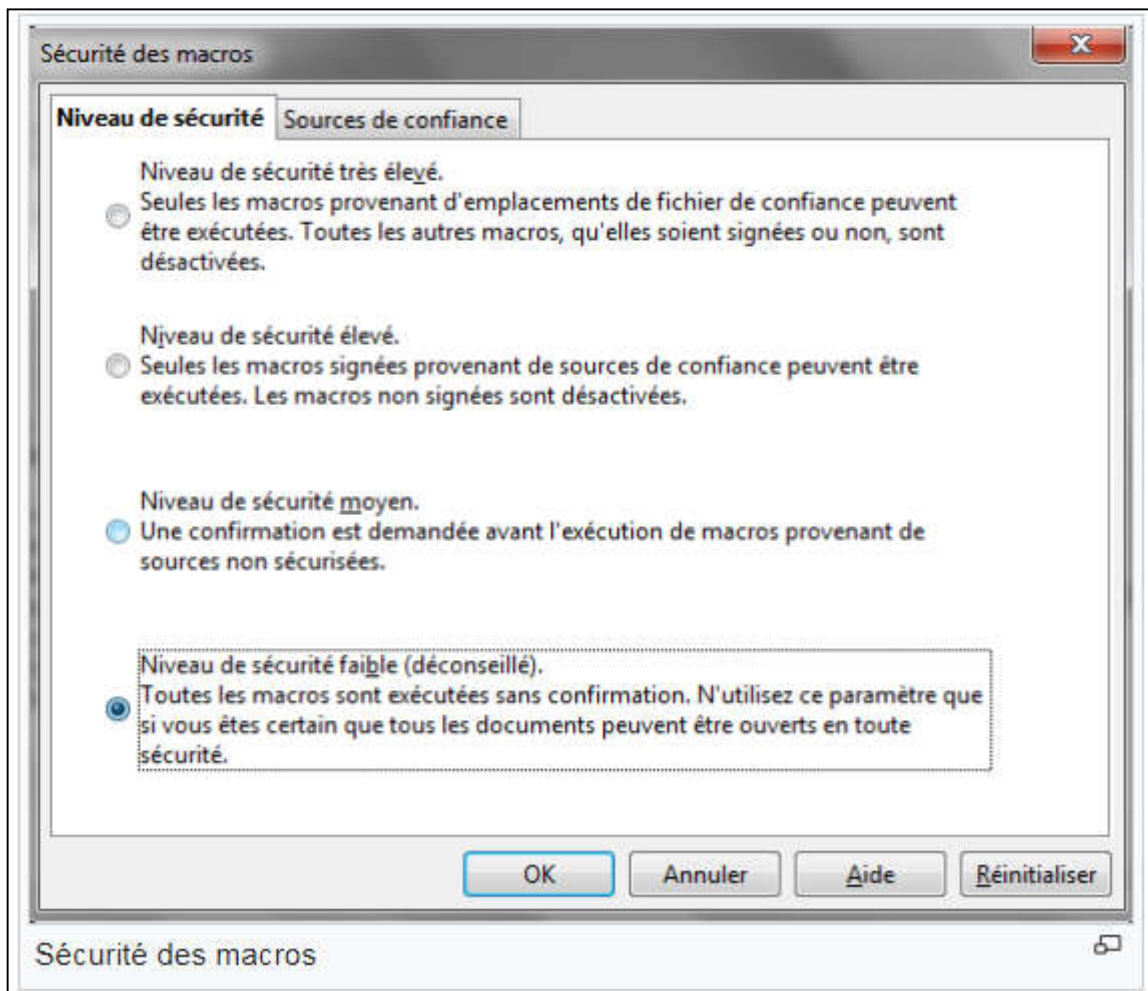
Sécurité des macros

Niveau de sécurité

Sources de confiance

Niveau de sécurité très élevé.
Seules les macros provenant d'emplacements de fichier de confiance peuvent être exécutées. Toutes les autres macros, qu'elles soient signées ou non, sont désactivées.

Niveau de sécurité élevé.
Seules les macros signées provenant de sources de confiance peuvent être exécutées. Les macros non signées sont désactivées.

Niveau de sécurité moyen.
Une confirmation est demandée avant l'exécution de macros provenant de sources non sécurisées.

Niveau de sécurité faible (déconseillé).
Toutes les macros sont exécutées sans confirmation. N'utilisez ce paramètre que si vous êtes certain que tous les documents peuvent être ouverts en toute sécurité.

OK

Annuler

Aide

Réinitialiser

Sécurité des macros